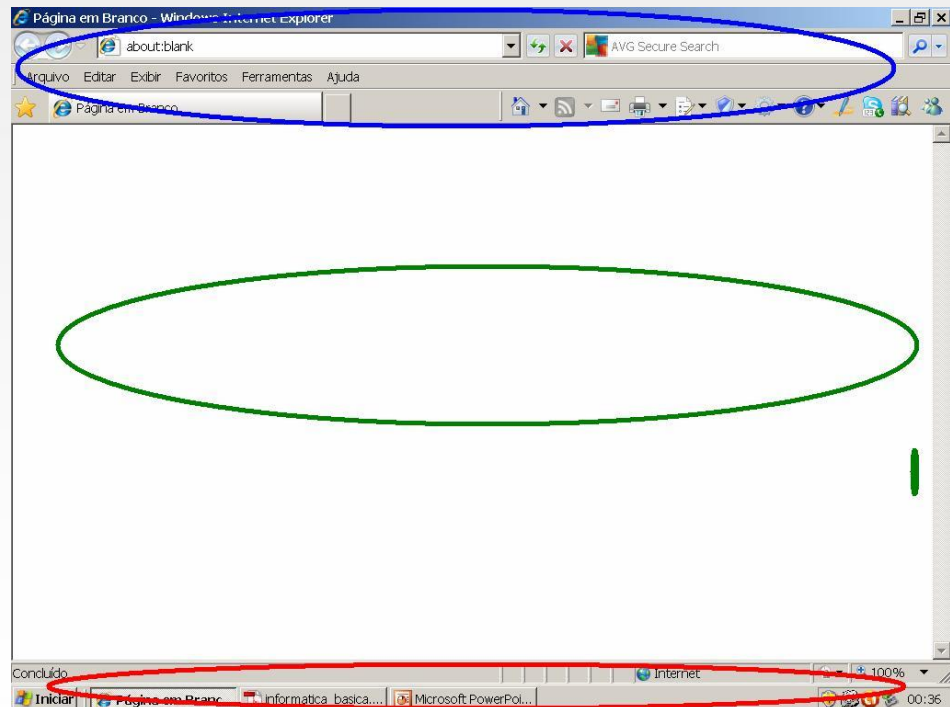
Página em Branco - Windows Internet Explorer

about:blank

AVG Secure Search

Arquivo Editar Exibir Favoritos Ferramentas Ajuda

Página em Branco

Concluído

Internet

100%

Iniciar

Página em Branco

informatica_basica....

Microsoft PowerPoi...

00:36